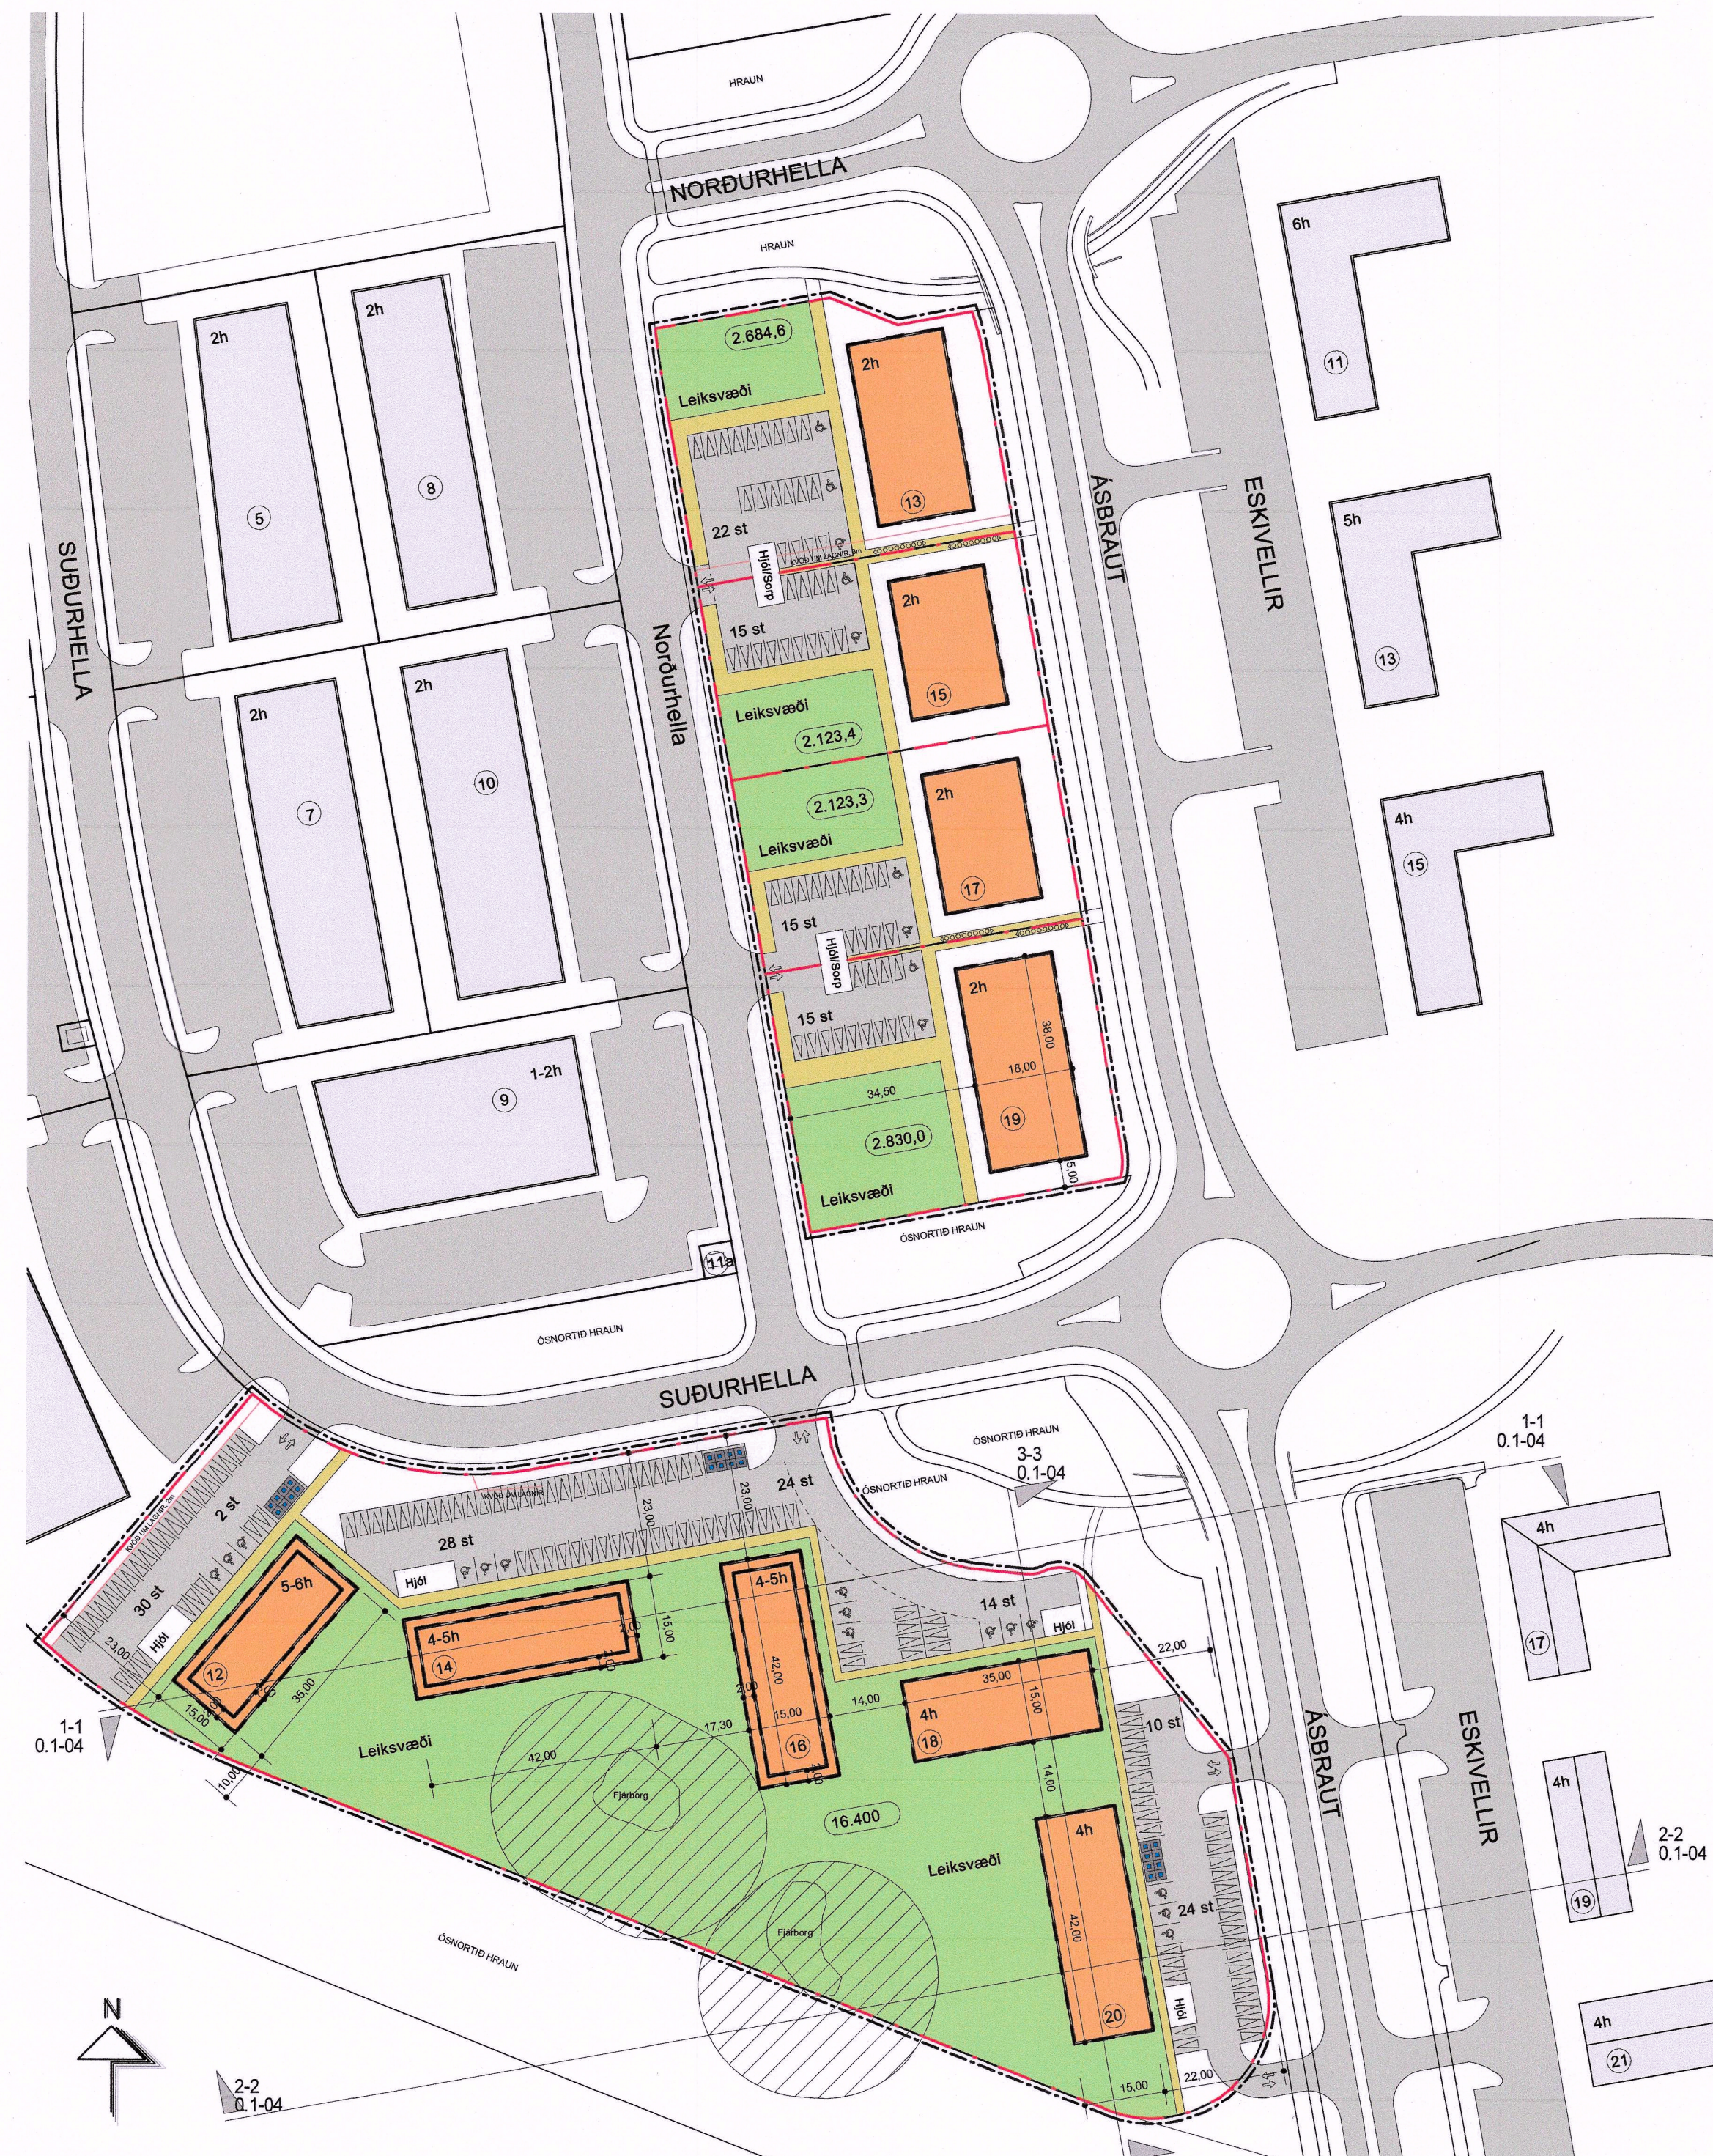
HRAUN

NORÐURHELLA

HRAUN

2.684,6

Leiksvæði

2h

13

22 st

Hjól/Sorp

15 st

2h

15

Leiksvæði

2.123,4

2.123,3

Leiksvæði

2h

17

15 st

Hjól/Sorp

15 st

2h

38,00

18,00

19

34,50

2.830,0

Leiksvæði

5,00

ÓSNORTIÐ HRAUN

ÁSBRAUT

ESKIVELLIR

6h

11

5h

13

4h

15

2h

5

2h

8

2h

7

2h

10

1-2h

9

11a

SUÐURHELLA

Norðurhella

ÓSNORTIÐ HRAUN

SUÐURHELLA

ÓSNORTIÐ HRAUN

3-3
0.1-04

1-1
0.1-04

2 st

30 st

Hjól

28 st

Hjól

24 st

23,00

23,00

5-6h

12

15,00

35,00

23,00

10,00

4-5h

14

15,00

4-5h

42,00

15,00

16

17,30

14 st

Hjól

22,00

4h

18

35,00

15,00

14,00

14,00

10 st

42,00

Leiksvæði

Fjárborg

16.400

Leiksvæði

4h

42,00

20

24 st

Hjól

Fjárborg

15,00

22,00

ÓSNORTIÐ HRAUN

1-1
0.1-04

ÁSBRAUT

ESKIVELLIR

4h

17

4h

19

2-2
0.1-04

4h

21

N

2-2
0.1-04